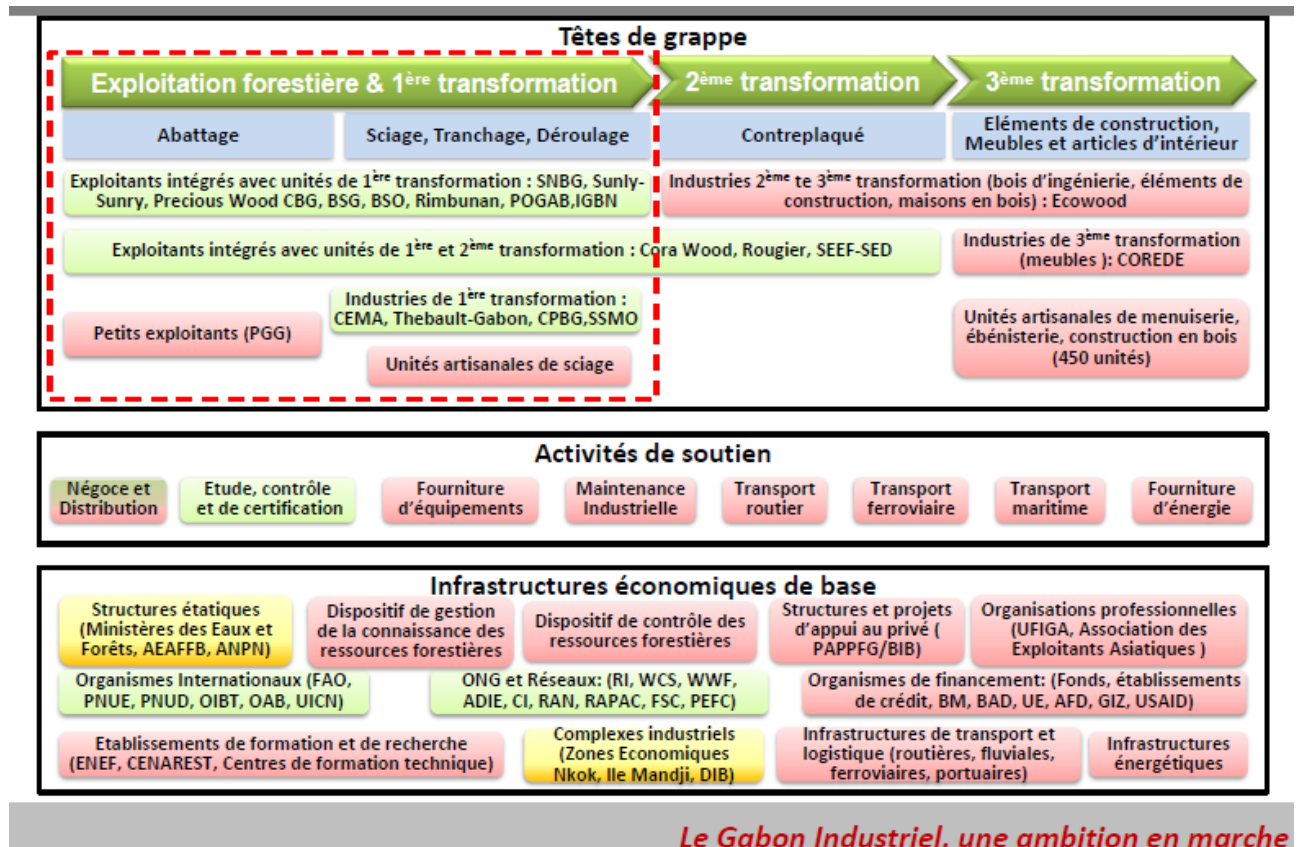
Têtes de grappe

Exploitation forestière & 1ère transformation

2ème transformation

3ème transformation

Abattage

Sciage, Tranchage, Déroulage

Contreplaqué

Eléments de construction, Meubles et articles d'intérieur

Exploitants intégrés avec unités de 1ère transformation : SNBG, Sunly-Sunry, Precious Wood CBG, BSG, BSO, Rimbunan, POGAB,IGBN

Industries 2ème te 3ème transformation (bois d'ingénierie, éléments de construction, maisons en bois) : Ecowood

Exploitants intégrés avec unités de 1ère et 2ème transformation : Cora Wood, Rougier, SEEF-SED

Industries de 3ème transformation (meubles ): COREDE

Petits exploitants (PGG)

Industries de 1ère transformation : CEMA, Thebault-Gabon, CPBG,SSMO

Unités artisanales de sciage

Unités artisanales de menuiserie, ébénisterie, construction en bois (450 unités)

Activités de soutien

Négoce et Distribution

Etude, contrôle et de certification

Fourniture d'équipements

Maintenance Industrielle

Transport routier

Transport ferroviaire

Transport maritime

Fourniture d'énergie

Infrastructures économiques de base

Structures étatiques (Ministères des Eaux et Forêts, AEAFFB, ANPN)

Dispositif de gestion de la connaissance des ressources forestières

Dispositif de contrôle des ressources forestières

Structures et projets d'appui au privé ( PAPPFG/BIB)

Organisations professionnelles (UFIGA, Association des Exploitants Asiatiques )

Organismes Internationaux (FAO, PNUE, PNUD, OIBT, OAB, UICN)

ONG et Réseaux: (RI, WCS, WWF, ADIE, CI, RAN, RAPAC, FSC, PEFC)

Organismes de financement: (Fonds, établissements de crédit, BM, BAD, UE, AFD, GIZ, USAID)

Etablissements de formation et de recherche (ENEF, CENAREST, Centres de formation technique)

Complexes industriels (Zones Economiques Nkok, Ile Mandji, DIB)

Infrastructures de transport et logistique (routières, fluviales, ferroviaires, portuaires)

Infrastructures énergétiques

Le Gabon Industriel, une ambition en marche